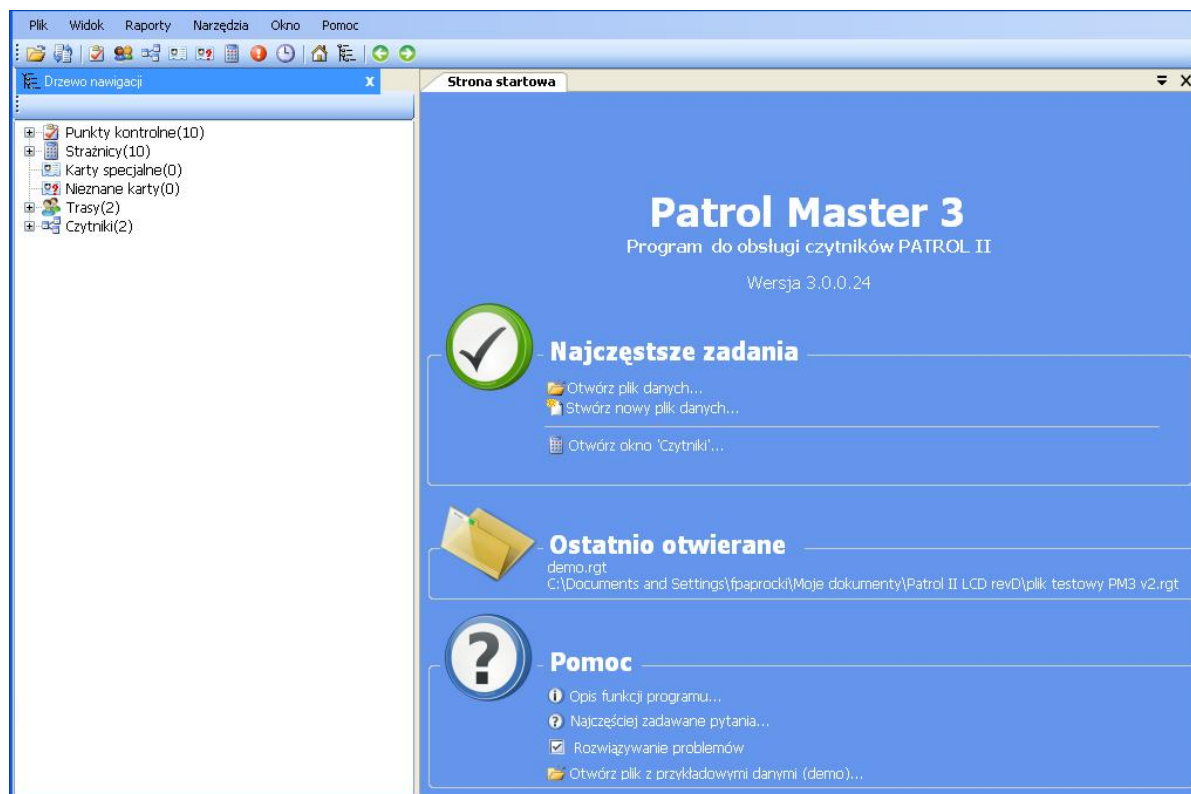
Plik Widok Raporty Narzędzia Okno Pomoc

Drzewo nawigacji x

Punkty kontrolne(10)
Strażnicy(10)
Karty specjalne(0)
Nieznane karty(0)
Trasy(2)
Czytniki(2)

Strona startowa

Patrol Master 3
Program do obsługi czytników PATROL II
Wersja 3.0.0.24

Najczęstsze zadania
Otwórz plik danych...
Stwórz nowy plik danych...
Otwórz okno 'Czytniki'...

Ostatnio otwierane
demo.rgt
C:\Documents and Settings\fpaprocki\Moje dokumenty\Patrol II LCD revD\plik testowy PM3 v2.rgt

Pomoc
Opis funkcji programu...
Najczęściej zadawane pytania...
Rozwiązywanie problemów
Otwórz plik z przykładowymi danymi (demo)...